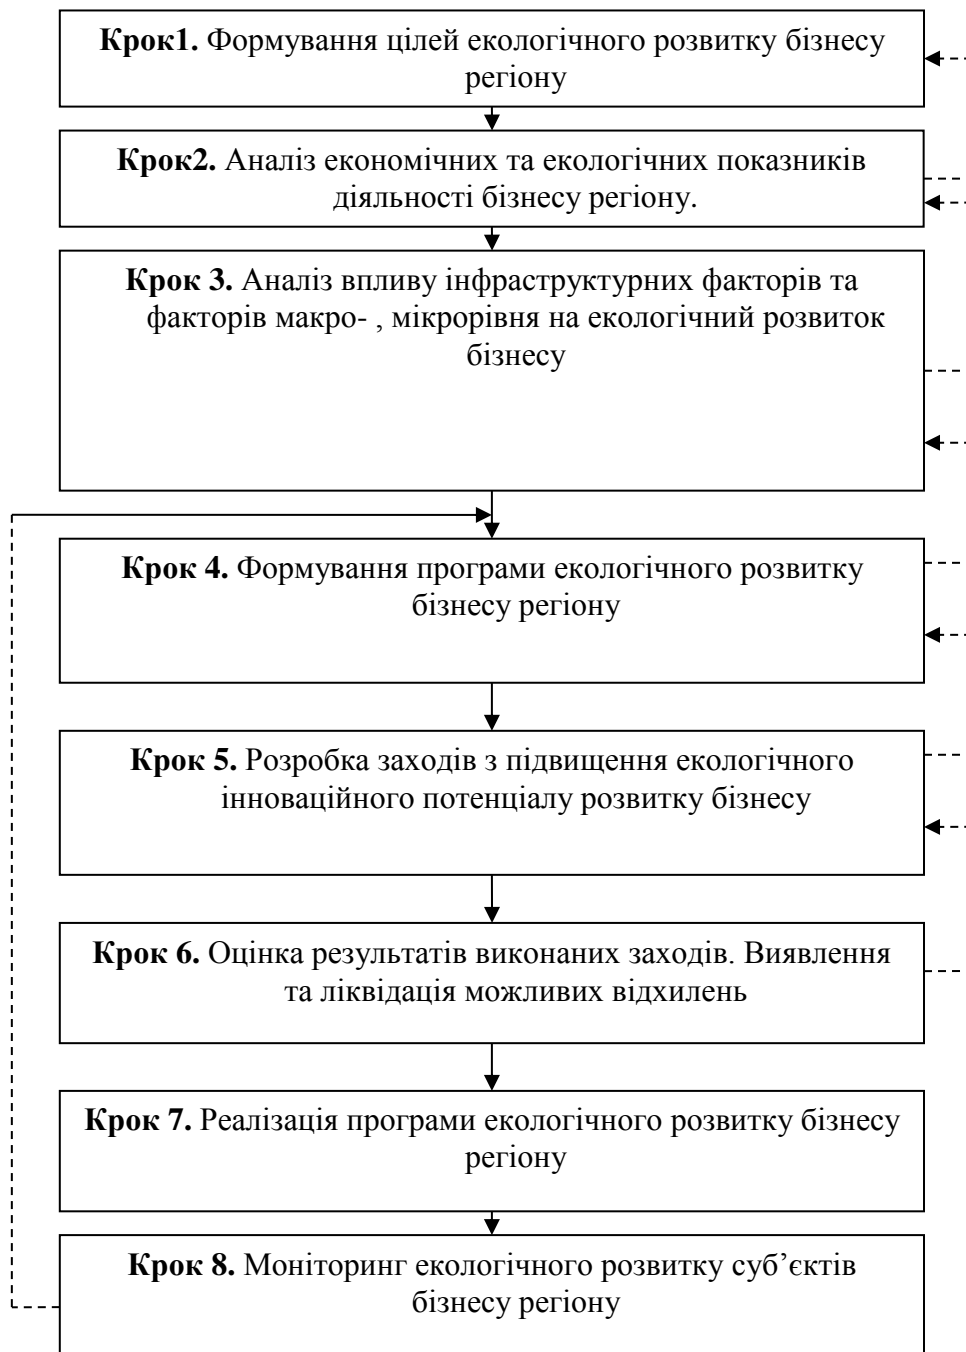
**Крок1.** Формування цілей екологічного розвитку бізнесу регіону

**Крок2.** Аналіз економічних та екологічних показників діяльності бізнесу регіону.

**Крок 3.** Аналіз впливу інфраструктурних факторів та факторів макро- , мікрорівня на екологічний розвиток бізнесу

**Крок 4.** Формування програми екологічного розвитку бізнесу регіону

**Крок 5.** Розробка заходів з підвищення екологічного інноваційного потенціалу розвитку бізнесу

**Крок 6.** Оцінка результатів виконаних заходів. Виявлення та ліквідація можливих відхилень

**Крок 7.** Реалізація програми екологічного розвитку бізнесу регіону

**Крок 8.** Моніторинг екологічного розвитку суб’єктів бізнесу регіону